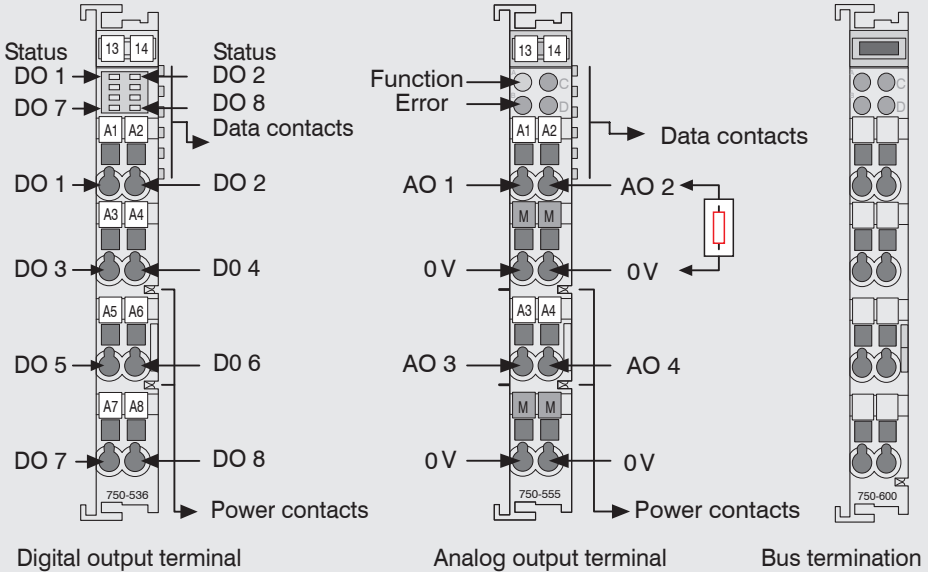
13 14

Status
DO 1
DO 7

Status
DO 2
DO 8
Data contacts

A1 A2

DO 1
DO 2

A3 A4

DO 3
D0 4

A5 A6

DO 5
D0 6

A7 A8

DO 7
DO 8

750-536

Power contacts

Digital output terminal

13 14

Function
Error

C
D

Data contacts

A1 A2

AO 1
AO 2

M M

0 V
0 V

A3 A4

AO 3
AO 4

M M

0 V
0 V

750-555

Power contacts

Analog output terminal

C
D

750-600

Bus termination